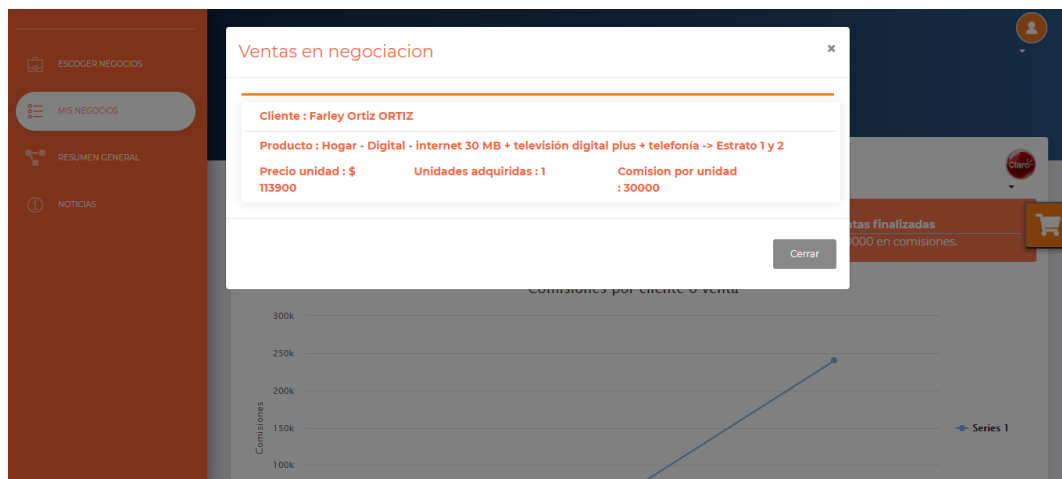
ESCOGER NEGOCIOS

MIS NEGOCIOS

RESUMEN GENERAL

NOTICIAS

Ventas en negociacion ×

Cliente : Farley Ortiz ORTIZ

Producto : Hogar - Digital - internet 30 MB + televisión digital plus + telefonía -> Estrato 1 y 2

Precio unidad : $ 113900

Unidades adquiridas : 1

Comision por unidad : 30000

Cerrar

claro

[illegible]tas finalizadas
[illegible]000 en comisiones.

Comisiones por cliente o venta

300k
250k
200k
150k
100k

Comisiones

Series 1